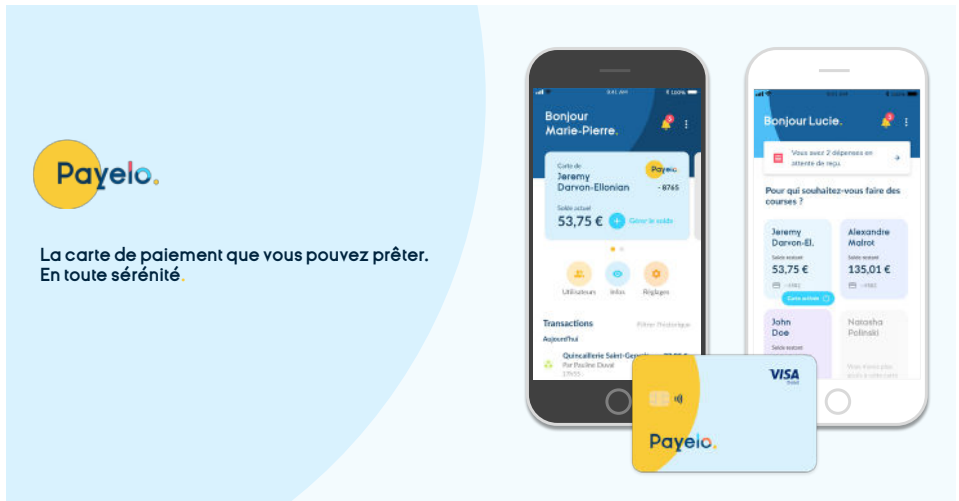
Payelo.

La carte de paiement que vous pouvez prêter. En toute sérénité.

9:41 AM 100%

Bonjour Marie-Pierre.

Carte de Jeremy Darvon-Ellonian

Payelo

· 8765

Solde actuel

53,75 €

Gérer le solde

Utilisateurs

Infos

Réglages

Transactions

Filtrer l'historique

Aujourd'hui

Quincaillerie Saint-Gervais

Par Pauline Duval

9:41 AM 100%

Bonjour Lucie.

Vous avez 2 dépenses en attente de reçu

Pour qui souhaitez-vous faire des courses ?

Jeremy Darvon-El.

Solde actuel

53,75 €

Carte activée

Alexandre Malrot

Solde actuel

135,01 €

John Doe

Solde actuel

Natasha Polinski

VISA

Payelo.